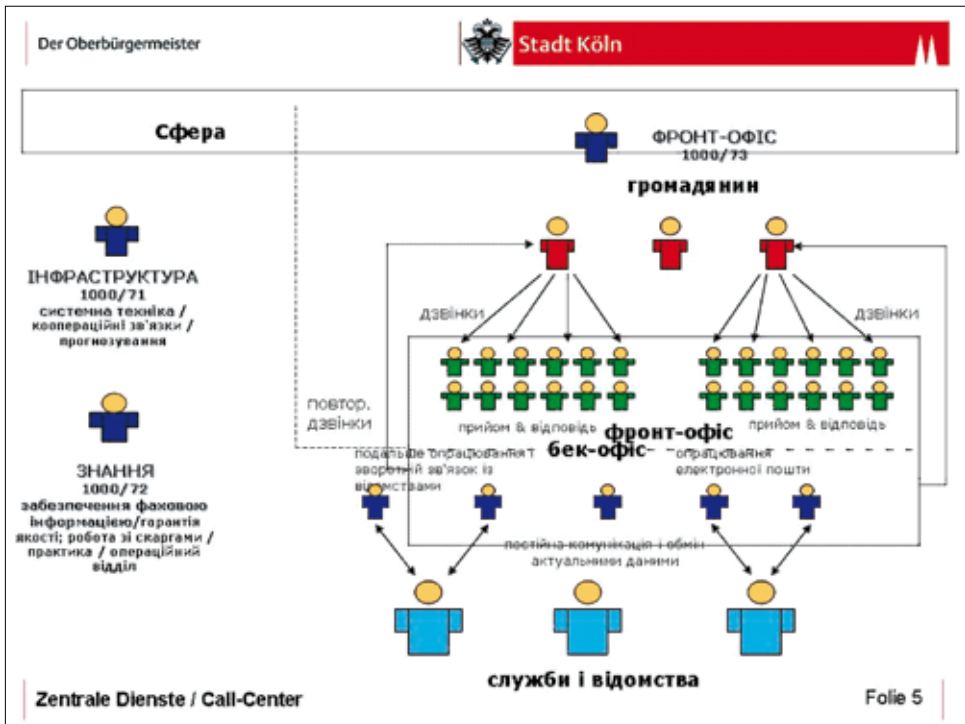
Der Oberbürgermeister

Stadt Köln

Сфера

ФРОНТ-ОФІС
1000/73

громадянин

ІНФРАСТРУКТУРА
1000/71
системна техніка / коопераційні зв'язки / прогнозування

ЗНАННЯ
1000/72
забезпечення фаховою інформацією/гарантія якості; робота зі скаргами / практика / операційний відділ

дзвінки

дзвінки

повтор. дзвінки

прийом & відповідь

прийом & відповідь

фронт-офіс

бек-офіс

подальше опрацювання і зворотній зв'язок із відомствами

опрацювання електронної пошти

постійна комунікація і обмін актуальними даними

служби і відомства

Zentrale Dienste / Call-Center

Folie 5